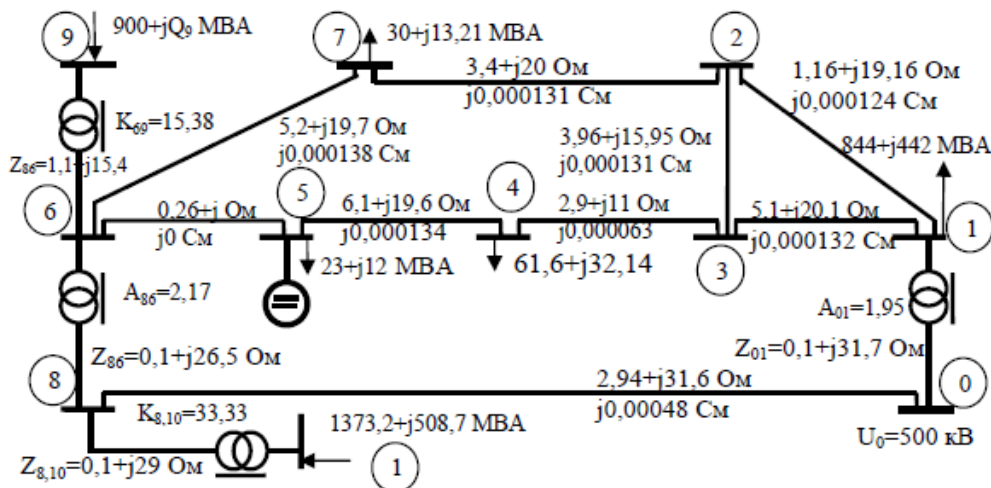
9
900+jQ$_9$ МВА

7
30+j13,21 МВА

2

3,4+j20 Ом
j0,000131 См

1,16+j19,16 Ом
j0,000124 См

K$_{69}$=15,38

Z$_{86}$=1,1+j15,4

5,2+j19,7 Ом
j0,000138 См

3,96+j15,95 Ом
j0,000131 См

844+j442 МВА

6

0,26+j Ом
j0 См

5

6,1+j19,6 Ом
j0,000134

4

2,9+j11 Ом
j0,000063

5,1+j20,1 Ом
j0,000132 См

1

23+j12 МВА

61,6+j32,14

3

A$_{86}$=2,17

A$_{01}$=1,95

Z$_{86}$=0,1+j26,5 Ом

Z$_{01}$=0,1+j31,7 Ом

8

2,94+j31,6 Ом
j0,00048 См

0

K$_{8,10}$=33,33

1373,2+j508,7 МВА

U$_0$=500 кВ

Z$_{8,10}$=0,1+j29 Ом

1